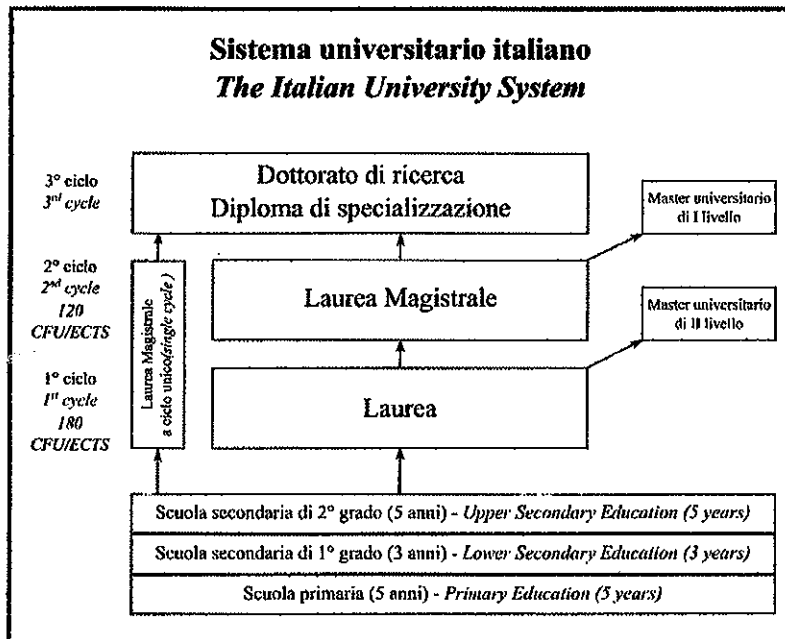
**Sistema universitario italiano**
***The Italian University System***

3° ciclo
*3rd cycle*

Dottorato di ricerca
Diploma di specializzazione

Master universitario di I livello

2° ciclo
*2nd cycle*
*120*
*CFU/ECTS*

Laurea Magistrale a ciclo unico(*single cycle*)

Laurea Magistrale

Master universitario di II livello

1° ciclo
*1st cycle*
*180*
*CFU/ECTS*

Laurea

Scuola secondaria di 2° grado (5 anni) - *Upper Secondary Education (5 years)*

Scuola secondaria di 1° grado (3 anni) - *Lower Secondary Education (3 years)*

Scuola primaria (5 anni) - *Primary Education (5 years)*